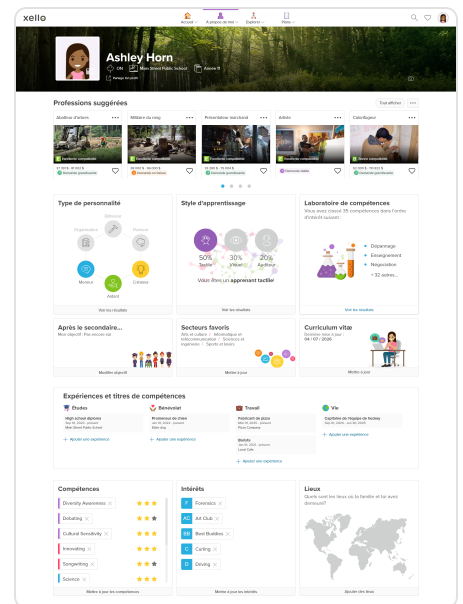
xello

Accueil · À propos de moi · Explorer · Mes...

Ashley Horn

ON · Main Street Public School · Année 11

Partager son profil

Professions suggérées

Tout afficher

Aboiteur d'arbres

Militaire du rang

Présentateur marchand

Adulte

Cokeligueur

Excellente compatibilité

Excellente compatibilité

Excellente compatibilité

Bonne compatibilité

Type de personnalité

Méthodique

Organisateur

Penseur

Meneur

Créateur

Aidant

Voir les résultats

Style d'apprentissage

50%

30%

20%

Tactile

Visuel

Auditive

Vous êtes un apprenant tactile!

Voir les résultats

Laboratoire de compétences

Vous avez classé 35 compétences dans l'ordre d'intérêt suivant :

Dépannage

Enseignement

Négociation

+ 32 autres...

Voir les résultats

Après le secondaire...

Mon objectif : Pas encore sûr

Modifier objectif

Secteurs favoris

Arts et culture · Monétique et télécommunication · Sciences et ingénierie · Sports et loisirs

Mettre à jour

Curriculum vitæ

Dernière mise à jour : 04 / 07 / 2020

Modifier/voir

Expériences et titres de compétences

Études

High school diploma

Main Street Public School

Ajoutez une expérience

Bénévolat

Promeneur de chiens

Elder dog

Ajoutez une expérience

Travail

Pâtissier de pizza

Pizza Company

Barista

Local Café

Ajoutez une expérience

Vie

Capitaine de l'équipe de hockey

Ajoutez une expérience

Compétences

Diversity Awareness

Debating

Cultural Sensitivity

Innovating

Songwriting

Science

Mettre à jour les compétences

Intérêts

Forensics

Art Club

Best Buddies

Curling

Driving

Mettre à jour les intérêts

Lieux

Quels sont les lieux où tu habite et tu veux demeurer?

Ajouter des lieux